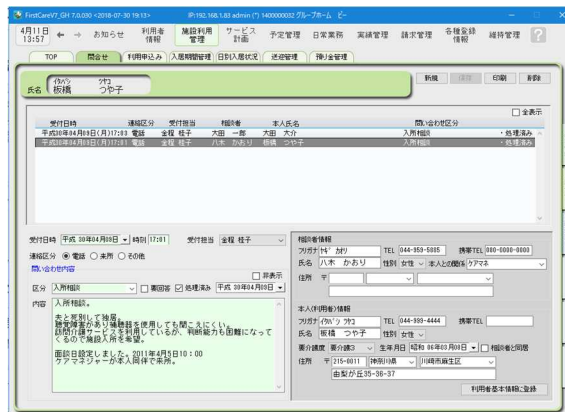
FirstCareV7_GH 7.0.030 <2018-07-30 19:53>　IP:192.168.1.83 admin (*) 1400000032 グループホーム ビー

4月11日 13:57　← →　お知らせ　利用者情報　施設利用管理　サービス計画　予定管理　日常業務　実績管理　請求管理　各種登録情報　維持管理　?

TOP　問合せ　利用申込み　入居期間管理　日別入居状況　送迎管理　預り金管理

氏名　ｲﾀﾊｼ ﾂﾔｺ　板橋 つや子

新規　保存　印刷　削除

□全表示

| 受付日時 | 連絡区分 | 受付担当 | 相談者 | 本人氏名 | 問い合わせ区分 | |
|---|---|---|---|---|---|---|
| 平成30年04月08日(月)17:03 | 電話 | 金程 桂子 | 大田 一郎 | 大田 大介 | 入所相談 | ・処理済み |
| 平成30年04月08日(月)17:01 | 電話 | 金程 桂子 | 八木 かおり | 板橋 つや子 | 入所相談 | ・処理済み |

受付日時 平成 30年04月08日 ▾ 時刻 17:01　受付担当 金程 桂子

連絡区分 ◉電話 ○来所 ○その他

問い合わせ内容

□非表示

区分 入所相談　□要回答 ☑処理済み 平成 30年04月08日 ▾

内容 入所相談。

夫と死別して独居。
聴覚障害があり補聴器を使用しても聞こえにくい。
訪問介護サービスを利用しているが、判断能力も困難になってくるので施設入所を希望。

面談日設定しました。2011年4月5日10：00
ケアマネジャーが本人同伴で来所。

相談者情報
フリガナ ﾔｷﾞ ｶｵﾘ　TEL 044-959-5855　携帯TEL 080-0000-0000
氏名 八木 かおり　性別 女性　本人との関係 ケアマネ
住所 〒

本人(利用者)情報
フリガナ ｲﾀﾊｼ ﾂﾔｺ　TEL 044-999-4444　携帯TEL
氏名 板橋 つや子　性別 女性
要介護度 要介護3　生年月日 昭和 06年03月08日 ▾ □相談者と同居
住所 〒 215-0011 神奈川県 川崎市麻生区
由架が丘35-36-37

利用者基本情報に登録